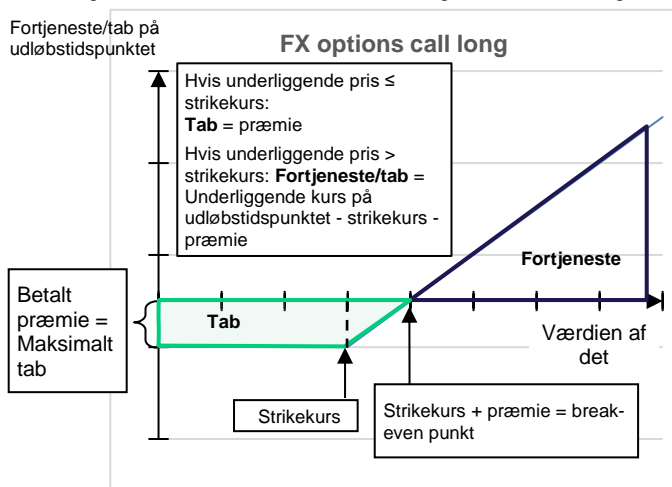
Fortjeneste/tab på udløbstidspunktet

FX options call long

Hvis underliggende pris ≤ strikekurs:
**Tab** = præmie

Hvis underliggende pris > strikekurs: **Fortjeneste/tab** = Underliggende kurs på udløbstidspunktet - strikekurs - præmie

Fortjeneste

Betalt præmie = Maksimalt tab

Tab

Værdien af det

Strikekurs

Strikekurs + præmie = break-even punkt